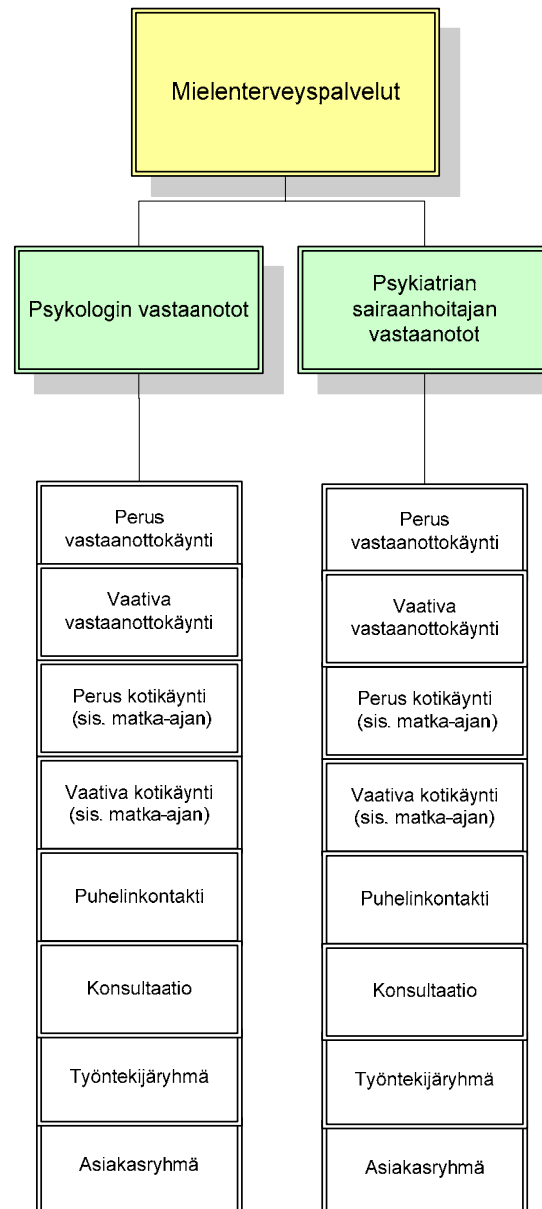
Mielenterveyspalvelut

Psykologin vastaanotot

Perus vastaanottokäynti

Vaativa vastaanottokäynti

Perus kotikäynti (sis. matka-ajan)

Vaativa kotikäynti (sis. matka-ajan)

Puhelinkontakti

Konsultaatio

Työntekijäryhmä

Asiakasryhmä

Psykiatrian sairaanhoitajan vastaanotot

Perus vastaanottokäynti

Vaativa vastaanottokäynti

Perus kotikäynti (sis. matka-ajan)

Vaativa kotikäynti (sis. matka-ajan)

Puhelinkontakti

Konsultaatio

Työntekijäryhmä

Asiakasryhmä